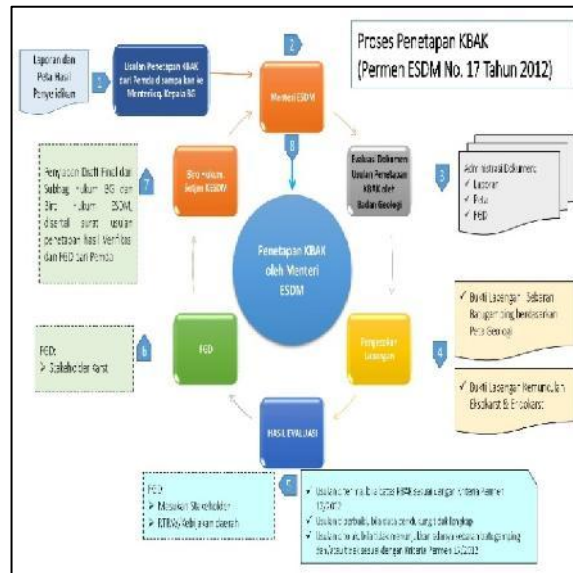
Proses Penetapan KBAK
(Permen ESDM No. 17 Tahun 2012)

Laporan dan Peta Hasil Penyelidikan

1

Usulan Penetapan KBAK dari Pemda disampaikan ke Menteri cq. Kepala BG

2

Menteri ESDM

8

Evaluasi Dokumen Usulan Penetapan KBAK oleh Badan Geologi

3

Administrasi Dokumen:
✓ Laporan
✓ Peta
✓ FGD

Penyiapan Draft Final dari Subbag Hukum BG dan Biro Hukum ESDM, disertai surat usulan penetapan hasil Verifikasi dan FGD dari Pemda

7

Biro Hukum Setjen KESDM

Penetapan KBAK oleh Menteri ESDM

Pengecekan Lapangan

4

✓ Bukti Lapangan : Sebaran Batugamping berdasarkan Peta Geologi

✓ Bukti Lapangan Kemunculan Eksokarst & Endokarst

FGD:
➢ Stakeholder Karst

6

FGD

HASIL EVALUASI

5

FGD:
➢ Masukan Stakeholder
➢ RTRW Kabupaten daerah

✓ Usulan diterima, bila data KBAK sesuai dengan kriteria Permen 17/2012
✓ Usulan diperbaiki, bila data pendukung tidak lengkap
✓ Usulan ditolak, bila data menunjukan adanya ketidaksesuaian/tidak sesuai dengan kriteria Permen 17/2012